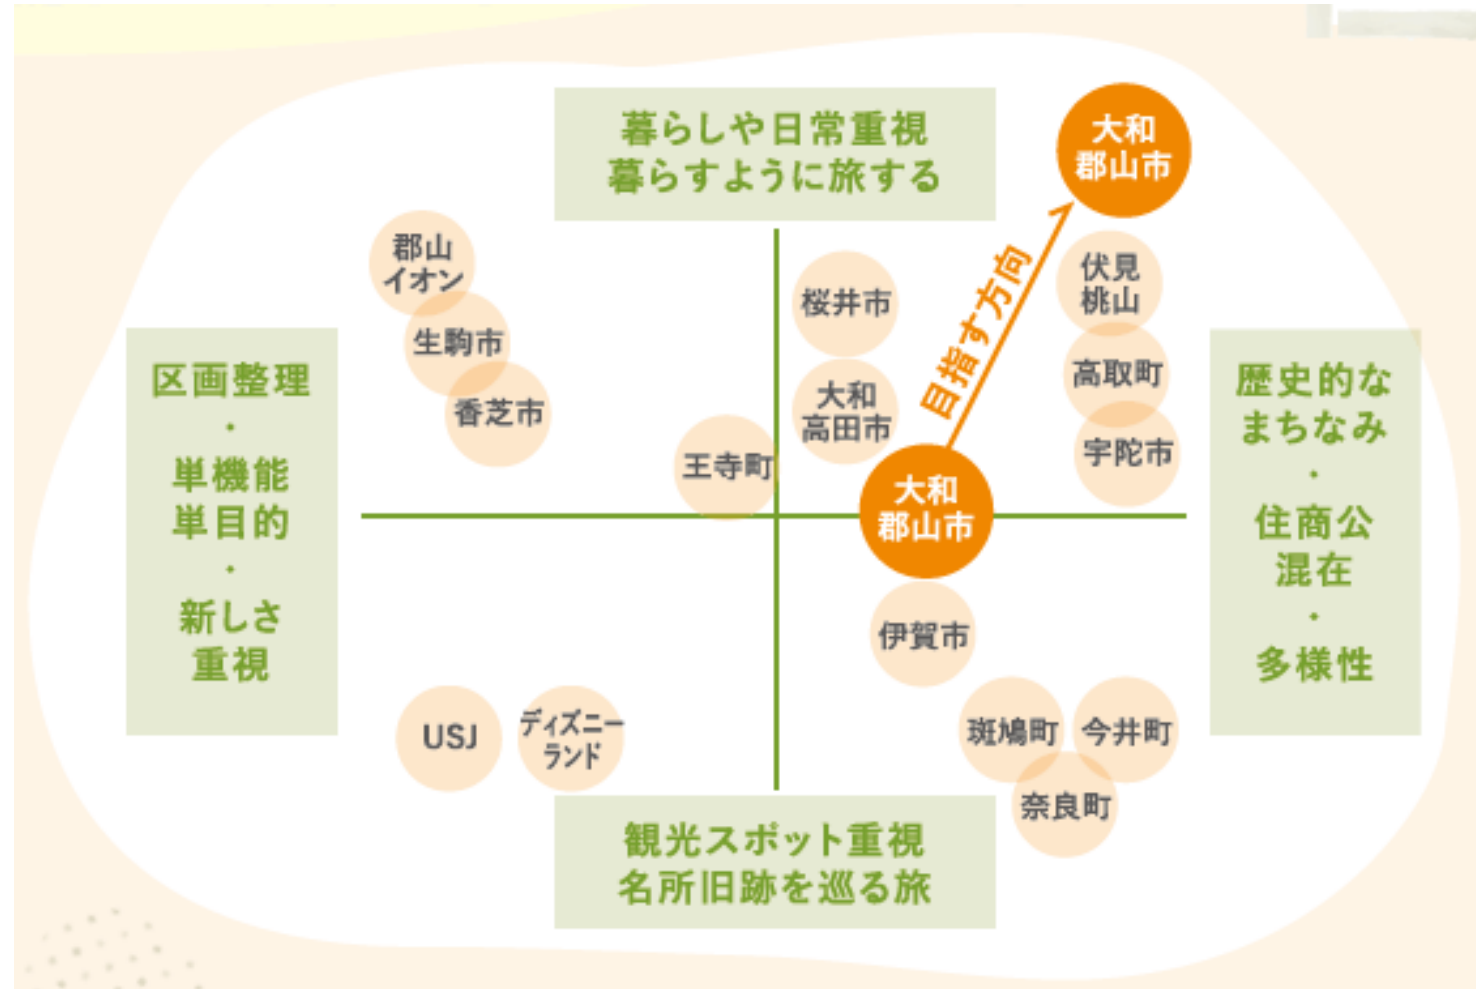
暮らしや日常重視
暮らすように旅する

大和
郡山市

郡山
イオン

生駒市

香芝市

桜井市

大和
高田市

目指す方向

伏見
桃山

高取町

宇陀市

区画整理
・
単機能
単目的
・
新しさ
重視

王寺町

大和
郡山市

歴史的な
まちなみ
・
住商公
混在
・
多様性

伊賀市

USJ

ディズニー
ランド

斑鳩町

今井町

奈良町

観光スポット重視
名所旧跡を巡る旅